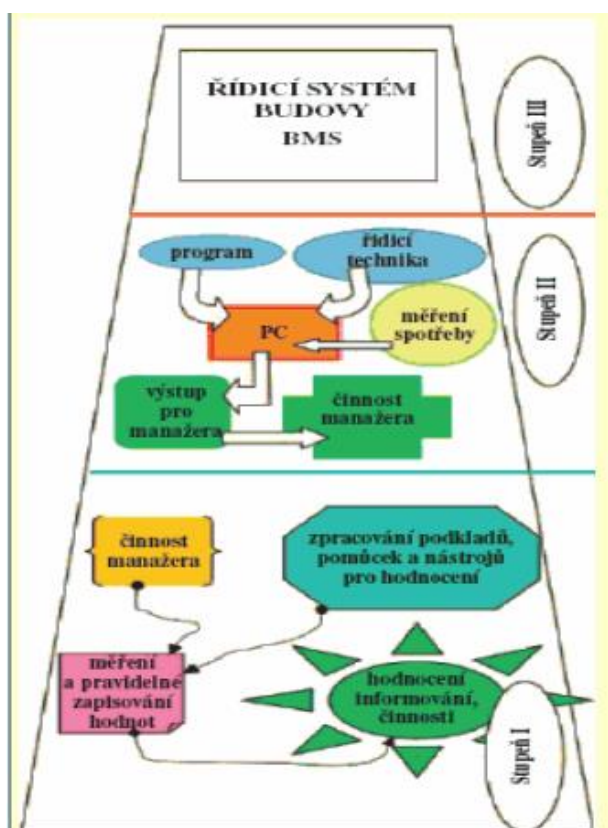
ŘÍDICÍ SYSTÉM BUDOVY BMS

Stupeň III

program

řídicí technika

PC

měření spotřeby

Stupeň II

výstup pro manažera

činnost manažera

činnost manažera

zpracování podkladů, pomůcek a nástrojů pro hodnocení

měření a pravidelné zapisování hodnot

hodnocení informování, činností

Stupeň I